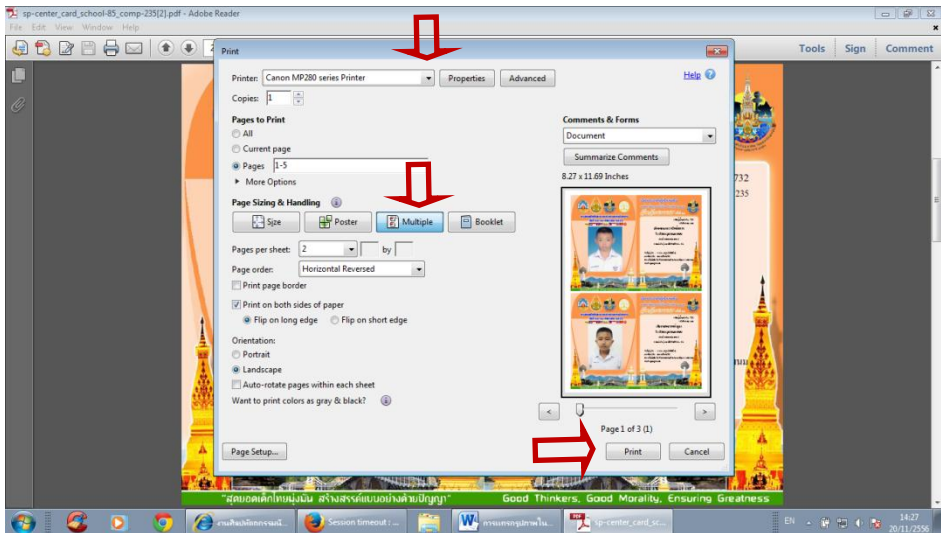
sp-center_card_school-85_comp-235[2].pdf - Adobe Reader

File Edit View Window Help

Tools Sign Comment

Print

Printer: Canon MP280 series Printer

Properties Advanced

Help

Copies: 1

Pages to Print

All

Current page

Pages 1-5

More Options

Page Sizing & Handling

Size Poster Multiple Booklet

Pages per sheet: 2 by

Page order: Horizontal Reversed

Print page border

Print on both sides of paper

Flip on long edge Flip on short edge

Orientation:

Portrait

Landscape

Auto-rotate pages within each sheet

Want to print colors as gray & black?

Page Setup...

Comments & Forms

Document

Summarize Comments

8.27 x 11.69 Inches

Page 1 of 3 (1)

Print Cancel

732

235

"สุดยอดเด็กไทยมุ่งมั่น สร้างสรรค์แบบอย่างด้านปัญญา" Good Thinkers, Good Morality, Ensuring Greatness

งานศิลปหัตถกรรมนั...

Session timeout : ...

การแข่งขันทักษะวิชาการใน...

sp-center_card_sc...

EN

14:27

20/11/2556